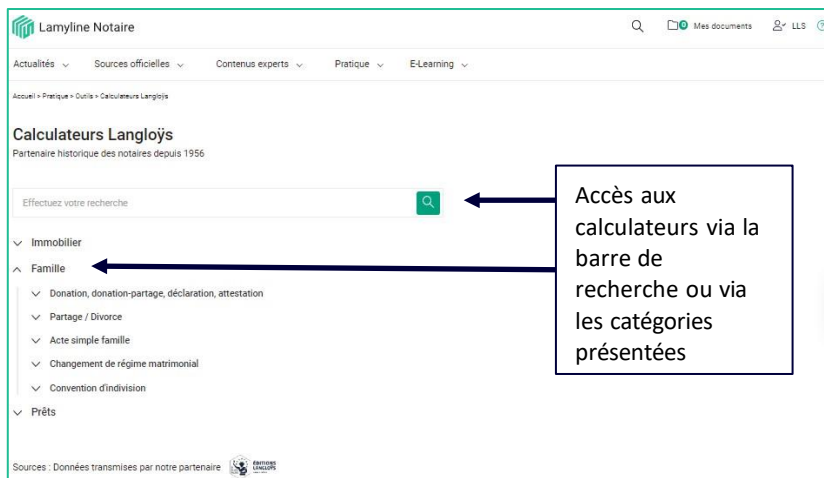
Lamyline Notaire

0 Mes documents LLS

Actualités Sources officielles Contenus experts Pratique E-Learning

Accueil > Pratique > Outils > Calculateurs Langloÿs

Calculateurs Langloÿs

Partenaire historique des notaires depuis 1956

Effectuez votre recherche

Accès aux calculateurs via la barre de recherche ou via les catégories présentées

Immobilier

Famille

Donation, donation-partage, déclaration, attestation

Partage / Divorce

Acte simple famille

Changement de régime matrimonial

Convention d'indivision

Prêts

Sources : Données transmises par notre partenaire ÉDITIONS LANGLOŸS